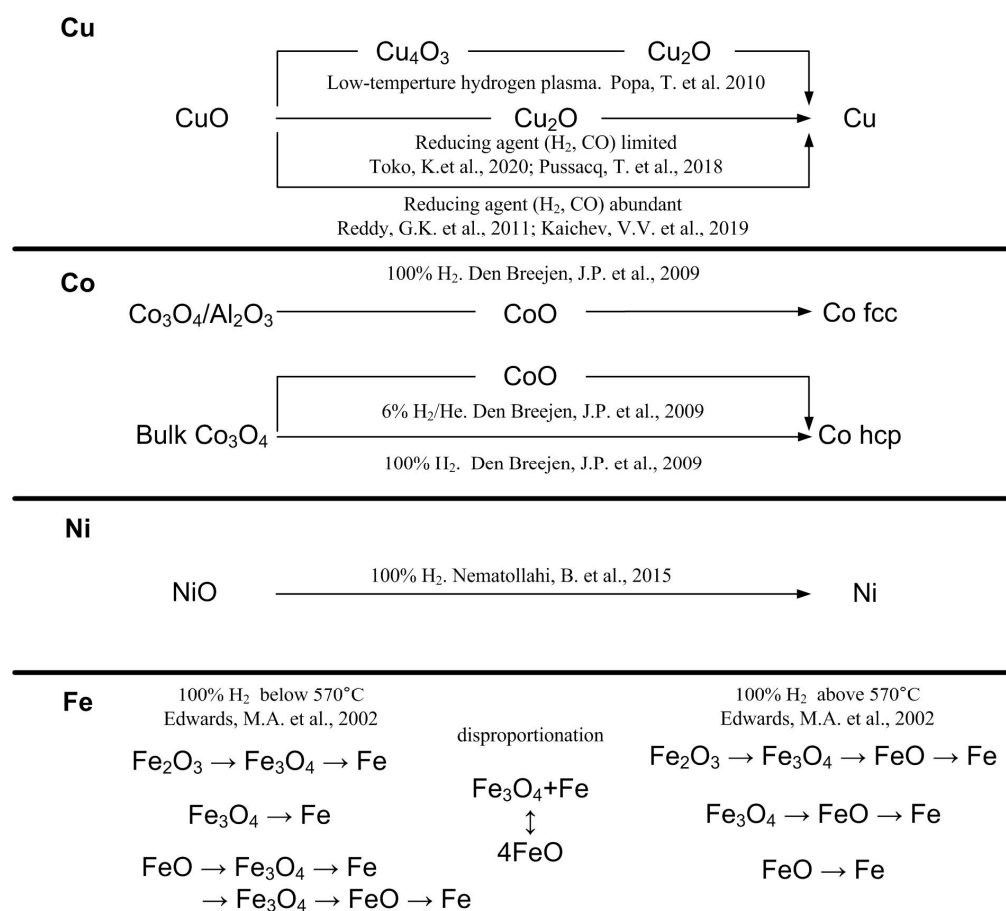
Cu

$Cu_4O_3$ $Cu_2O$

Low-temperture hydrogen plasma. Popa, T. et al. 2010

CuO $Cu_2O$ Cu

Reducing agent ($H_2$, CO) limited
Toko, K.et al., 2020; Pussacq, T. et al., 2018

Reducing agent ($H_2$, CO) abundant
Reddy, G.K. et al., 2011; Kaichev, V.V. et al., 2019

Co

100% $H_2$. Den Breejen, J.P. et al., 2009

$Co_3O_4/Al_2O_3$ CoO Co fcc

CoO

6% $H_2$/He. Den Breejen, J.P. et al., 2009

Bulk $Co_3O_4$ Co hcp

100% $H_2$. Den Breejen, J.P. et al., 2009

Ni

100% $H_2$. Nematollahi, B. et al., 2015

NiO Ni

Fe

100% $H_2$ below 570°C
Edwards, M.A. et al., 2002

$Fe_2O_3 \rightarrow Fe_3O_4 \rightarrow Fe$

$Fe_3O_4 \rightarrow Fe$

$FeO \rightarrow Fe_3O_4 \rightarrow Fe$
$\rightarrow Fe_3O_4 \rightarrow FeO \rightarrow Fe$

disproportionation

$Fe_3O_4$+Fe
$\updownarrow$
4FeO

100% $H_2$ above 570°C
Edwards, M.A. et al., 2002

$Fe_2O_3 \rightarrow Fe_3O_4 \rightarrow FeO \rightarrow Fe$

$Fe_3O_4 \rightarrow FeO \rightarrow Fe$

$FeO \rightarrow Fe$